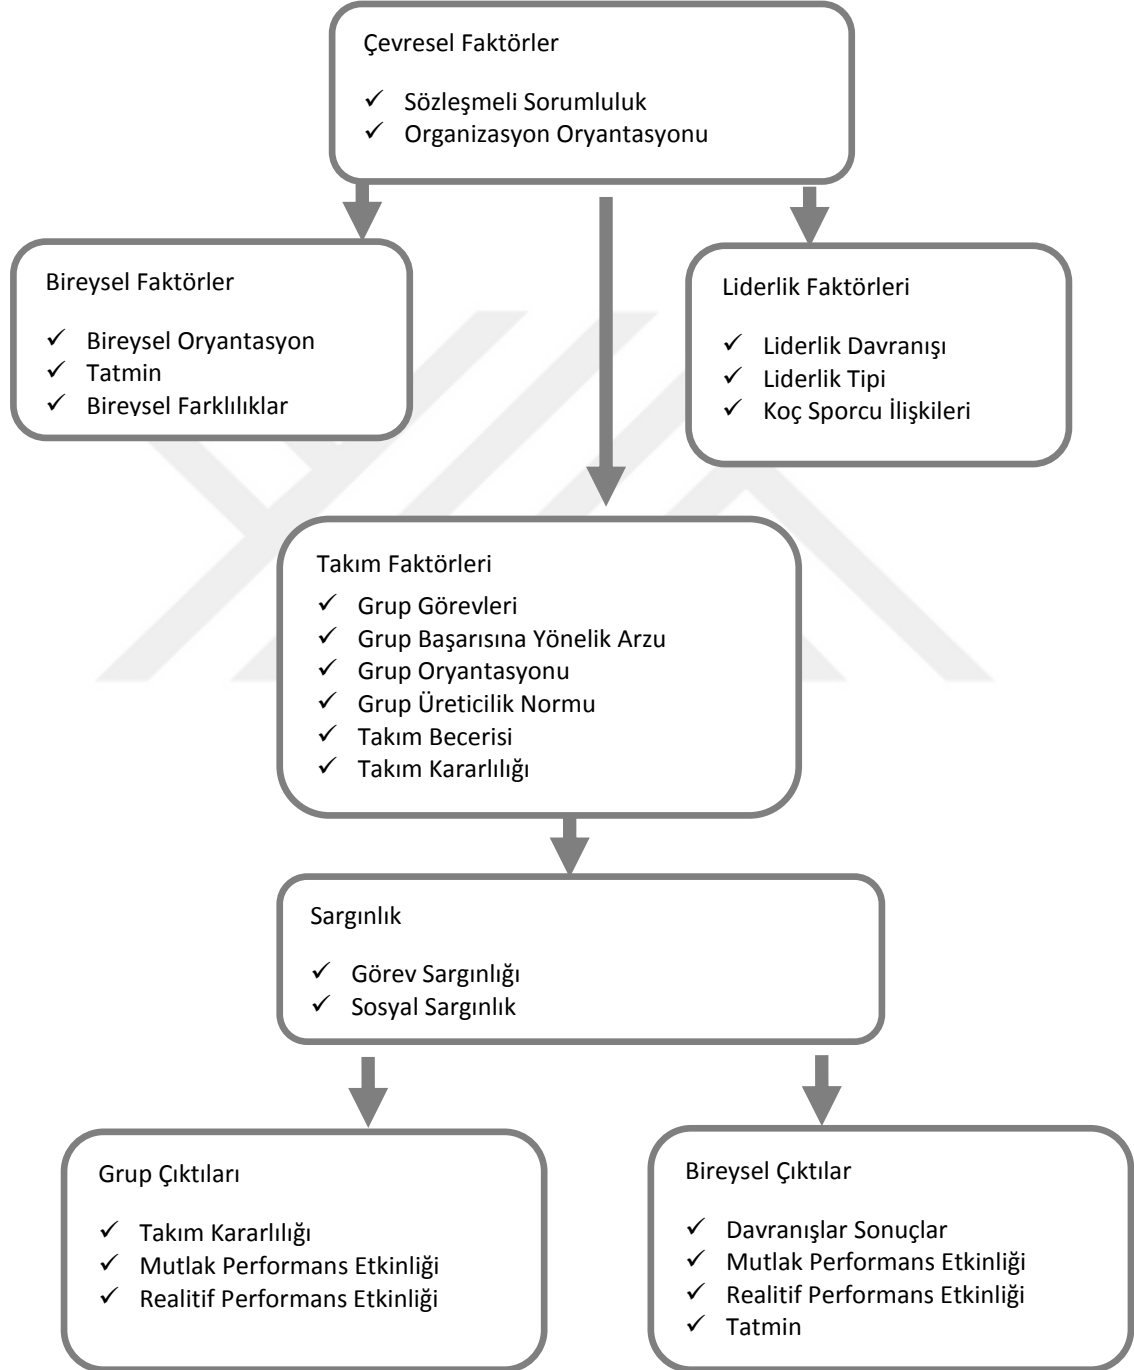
Çevresel Faktörler

✓ Sözleşmeli Sorumluluk
✓ Organizasyon Oryantasyonu

Bireysel Faktörler

✓ Bireysel Oryantasyon
✓ Tatmin
✓ Bireysel Farklılıklar

Liderlik Faktörleri

✓ Liderlik Davranışı
✓ Liderlik Tipi
✓ Koç Sporcu İlişkileri

Takım Faktörleri

✓ Grup Görevleri
✓ Grup Başarısına Yönelik Arzu
✓ Grup Oryantasyonu
✓ Grup Üreticilik Normu
✓ Takım Becerisi
✓ Takım Kararlılığı

Sargınlık

✓ Görev Sargınlığı
✓ Sosyal Sargınlık

Grup Çıktıları

✓ Takım Kararlılığı
✓ Mutlak Performans Etkinliği
✓ Realitif Performans Etkinliği

Bireysel Çıktılar

✓ Davranışlar Sonuçlar
✓ Mutlak Performans Etkinliği
✓ Realitif Performans Etkinliği
✓ Tatmin